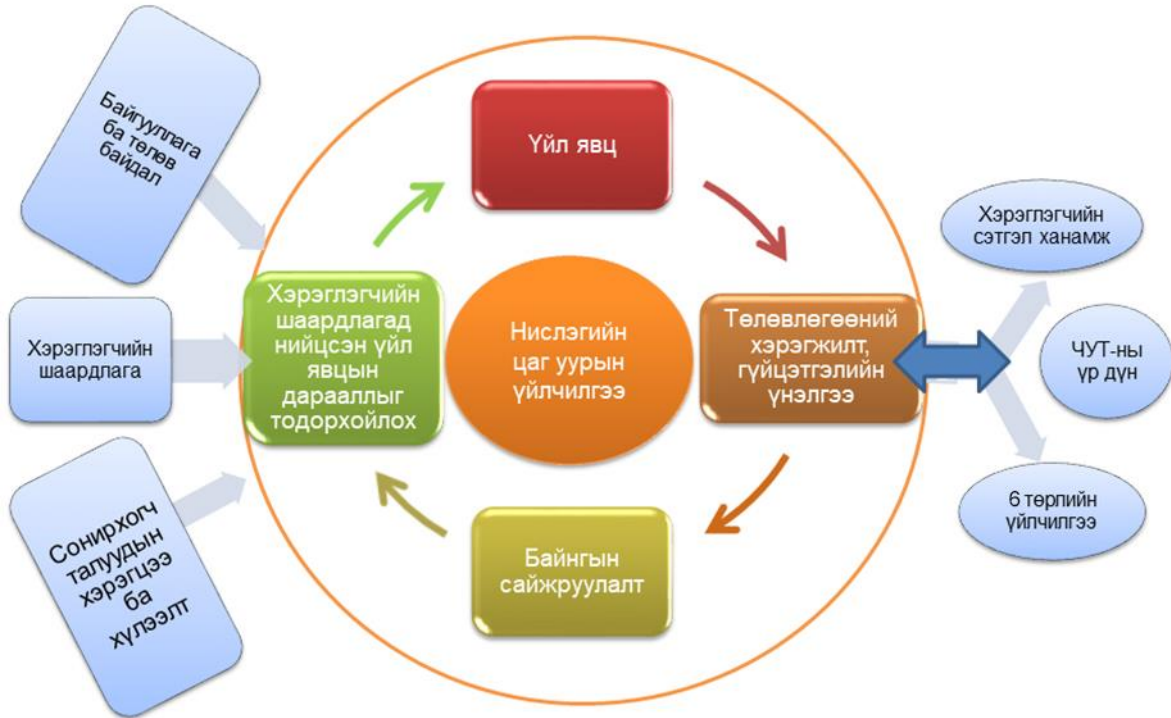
Байгууллага ба төлөв байдал

Хэрэглэгчийн шаардлага

Сонирхогч талуудын хэрэгцээ ба хүлээлт

Үйл явц

Хэрэглэгчийн шаардлагад нийцсэн үйл явцын дараалллыг тодорхойлох

Нислэгийн цаг уурын үйлчилгээ

Төлөвлөгөөний хэрэгжилт, гүйцэтгэлийн үнэлгээ

Байнгын сайжруулалт

Хэрэглэгчийн сэтгэл ханамж

ЧУТ-ны үр дүн

6 төрлийн үйлчилгээ